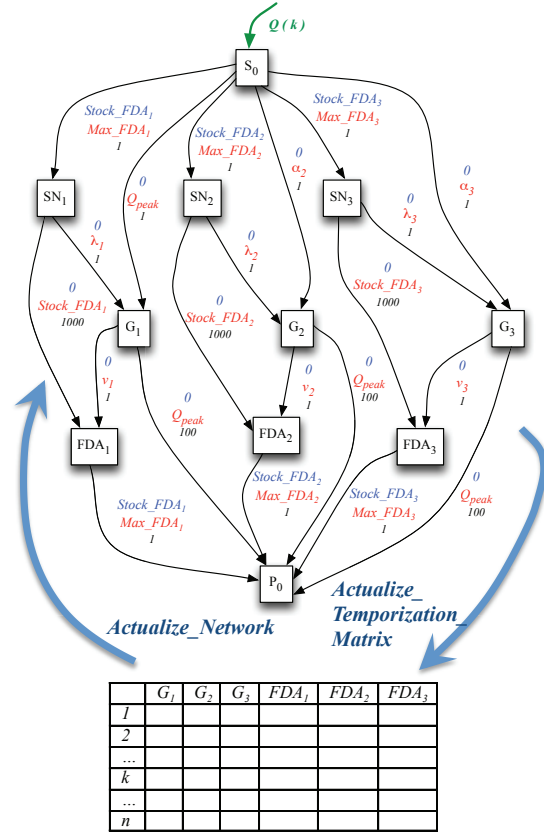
Q ( k )

$S_0$

Stock_FDA$_1$
Max_FDA$_1$
1

Stock_FDA$_2$
Max_FDA$_2$
1

Stock_FDA$_3$
Max_FDA$_3$
1

0
$Q_{peak}$
1

0
$\alpha_2$
1

0
$\alpha_3$
1

$SN_1$

$SN_2$

$SN_3$

0
$\lambda_1$
1

0
$\lambda_2$
1

0
$\lambda_3$
1

0
Stock_FDA$_1$
1000

0
Stock_FDA$_2$
1000

0
Stock_FDA$_3$
1000

$G_1$

$G_2$

$G_3$

0
$v_1$
1

0
$v_2$
1

0
$v_3$
1

0
$Q_{peak}$
100

0
$Q_{peak}$
100

0
$Q_{peak}$
100

$FDA_1$

$FDA_2$

$FDA_3$

Stock_FDA$_1$
Max_FDA$_1$
1

Stock_FDA$_2$
Max_FDA$_2$
1

Stock_FDA$_3$
Max_FDA$_3$
1

$P_0$

Actualize_Network

Actualize_
Temporization_
Matrix

| | $G_1$ | $G_2$ | $G_3$ | $FDA_1$ | $FDA_2$ | $FDA_3$ |
|---|---|---|---|---|---|---|
| 1 | | | | | | |
| 2 | | | | | | |
| ... | | | | | | |
| k | | | | | | |
| ... | | | | | | |
| n | | | | | | |